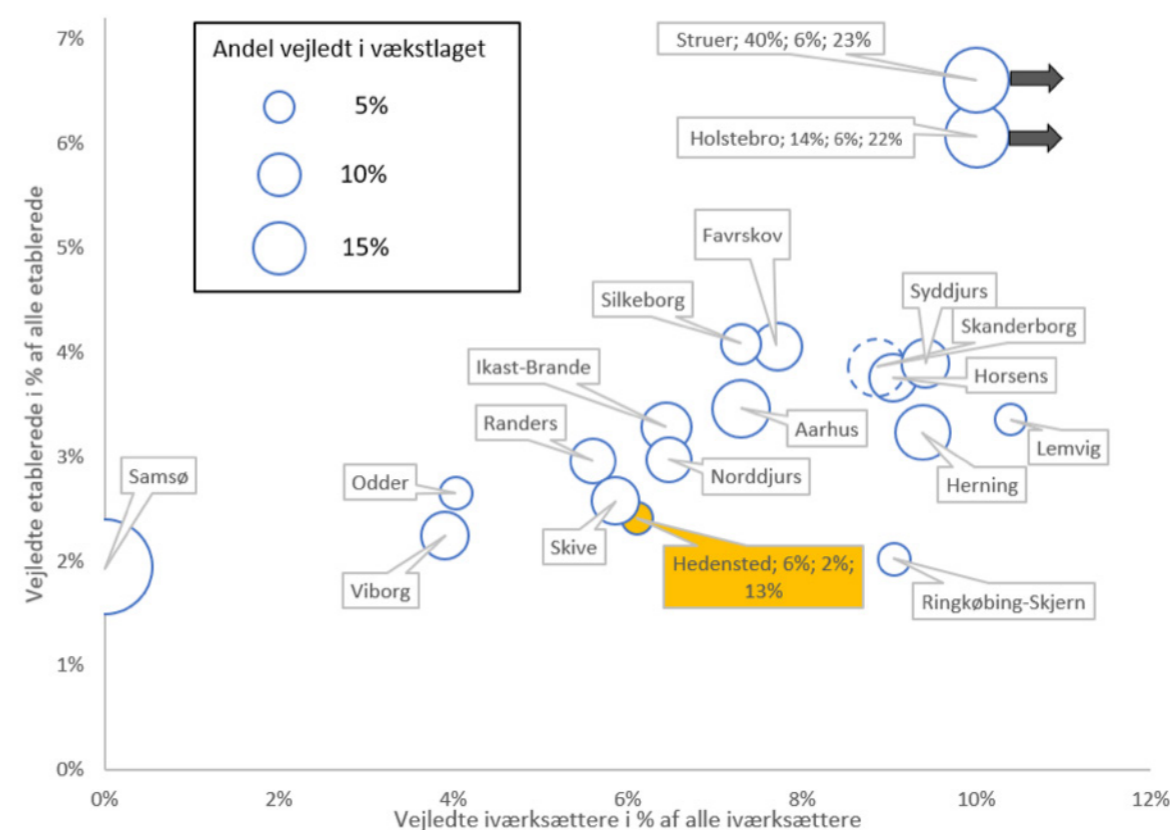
Andel vejledt i vækstlaget

5%

10%

15%

Struer; 40%; 6%; 23%

Holstebro; 14%; 6%; 22%

Favrskov

Silkeborg

Syddjurs

Skanderborg

Ikast-Brande

Horsens

Randers

Aarhus

Lemvig

Samsø

Odder

Norddjurs

Herning

Skive

Hedensted; 6%; 2%; 13%

Viborg

Ringkøbing-Skjern

7%
6%
5%
4%
3%
2%
1%
0%

Vejledte etablerede i % af alle etablerede

0%
2%
4%
6%
8%
10%
12%

Vejledte iværksættere i % af alle iværksættere